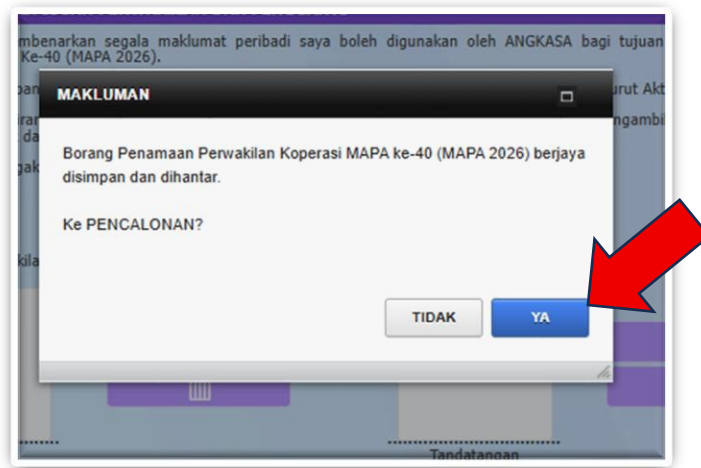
mbenarkan segala maklumat peribadi saya boleh digunakan oleh ANGKASA bagi tujuan ke-40 (MAPA 2026).

MAKLUMAN

Borang Penamaan Perwakilan Koperasi MAPA ke-40 (MAPA 2026) berjaya disimpan dan dihantar.

Ke PENCALONAN?

TIDAK

YA

Tandatangan